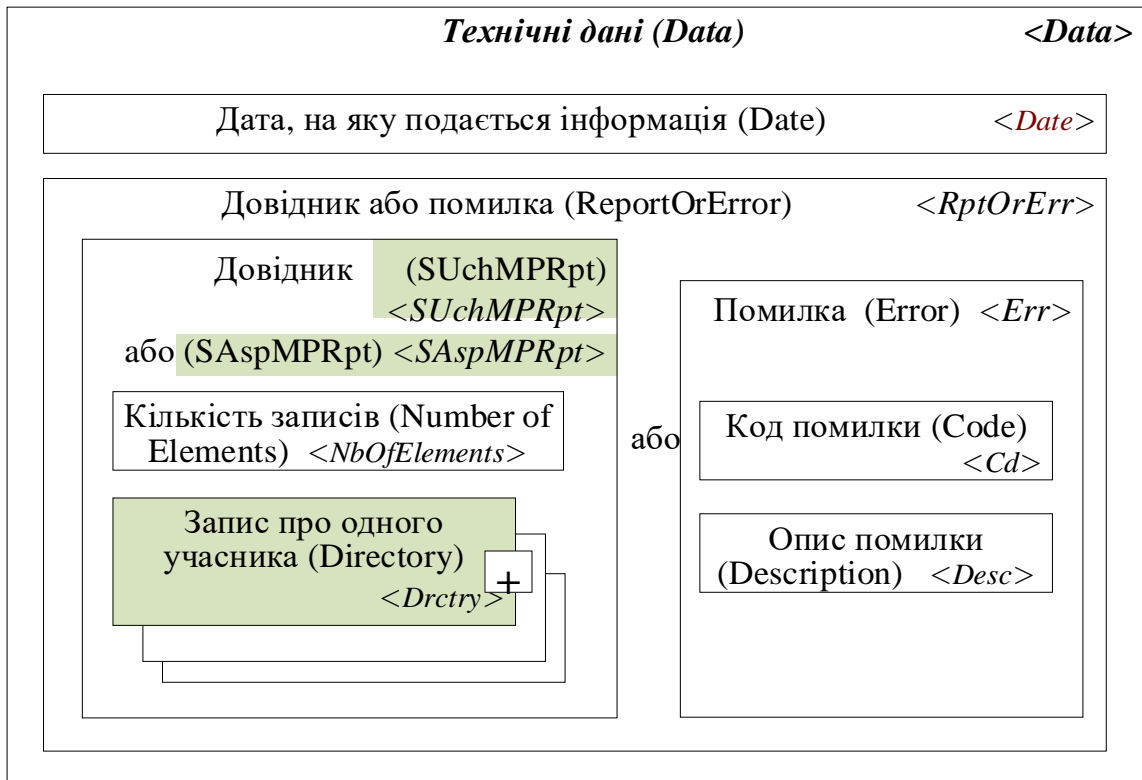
*Технічні дані (Data)* *<Data>*

Дата, на яку подається інформація (Date) *<Date>*

Довідник або помилка (ReportOrError) *<RptOrErr>*

Довідник (SUchMPRpt) *<SUchMPRpt>*
або (SAspMPRpt) *<SAspMPRpt>*

Кількість записів (Number of Elements) *<NbOfElements>*

Запис про одного учасника (Directory) *<Drctry>*

+

або

Помилка (Error) *<Err>*

Код помилки (Code) *<Cd>*

Опис помилки (Description) *<Desc>*